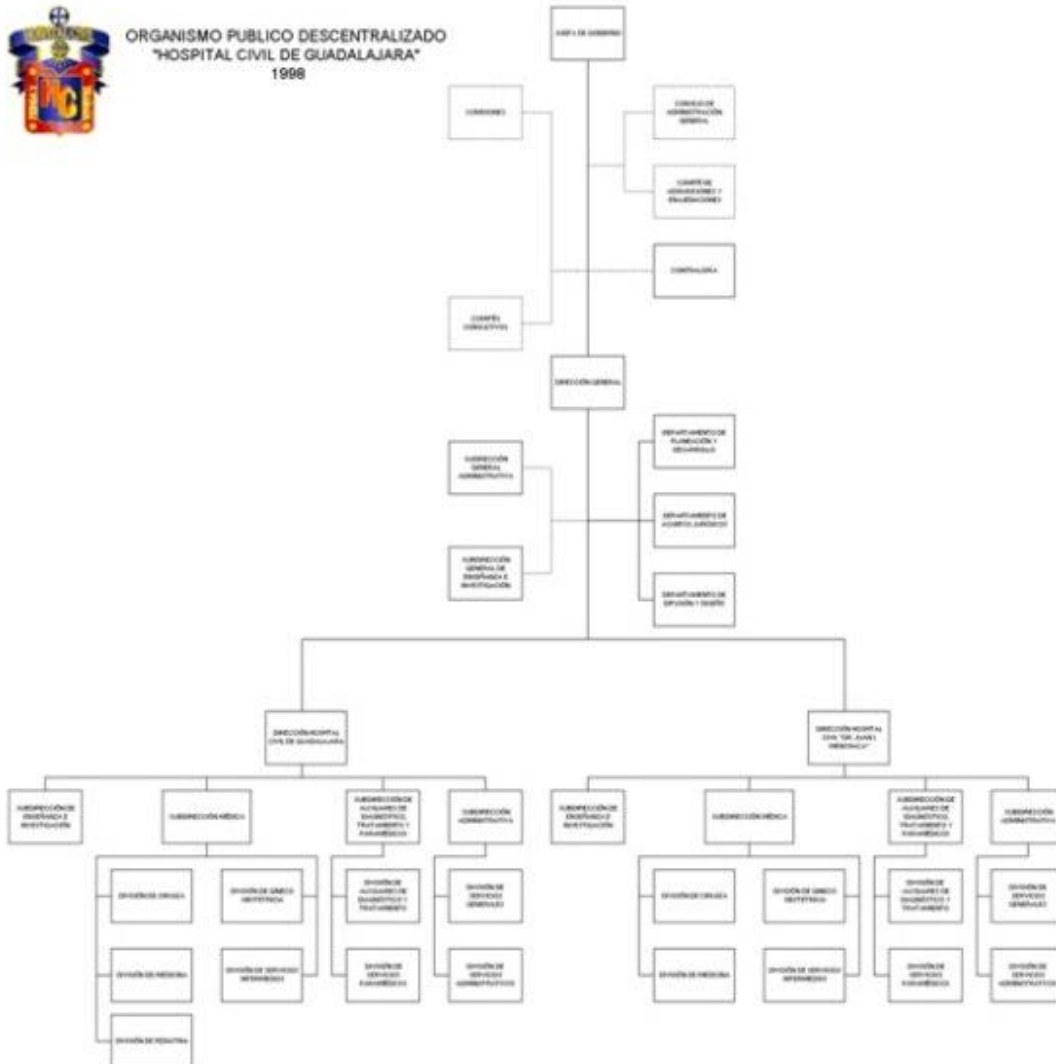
ORGANISMO PUBLICO DESCENTRALIZADO
"HOSPITAL CIVIL DE GUADALAJARA"
1998

JUNTA DE GOBIERNO

COMISIONES

CONSEJO DE ADMINISTRACIÓN GENERAL

COMITÉ DE ADQUISICIONES Y ENAJENACIONES

CONTRALORÍA

COMITÉS CONSULTIVOS

DIRECCIÓN GENERAL

SUBDIRECCIÓN GENERAL ADMINISTRATIVA

DEPARTAMENTO DE PLANEACIÓN Y DESARROLLO

DEPARTAMENTO DE ASUNTOS JURÍDICOS

SUBDIRECCIÓN GENERAL DE ENSEÑANZA E INVESTIGACIÓN

DEPARTAMENTO DE DIFUSIÓN Y DISEÑO

DIRECCIÓN HOSPITAL CIVIL DE GUADALAJARA

DIRECCIÓN HOSPITAL CIVIL "DR. JUAN I. MENCHACA"

SUBDIRECCIÓN DE ENSEÑANZA E INVESTIGACIÓN

SUBDIRECCIÓN MÉDICA

SUBDIRECCIÓN DE AUXILIARES DE DIAGNÓSTICO, TRATAMIENTO Y PARAMÉDICOS

SUBDIRECCIÓN ADMINISTRATIVA

DIVISIÓN DE CIRUGÍA

DIVISIÓN DE GINECO OBSTETRICIA

DIVISIÓN DE AUXILIARES DE DIAGNÓSTICO Y TRATAMIENTO

DIVISIÓN DE SERVICIOS GENERALES

DIVISIÓN DE MEDICINA

DIVISIÓN DE SERVICIOS INTERMEDIOS

DIVISIÓN DE SERVICIOS PARAMÉDICOS

DIVISIÓN DE SERVICIOS ADMINISTRATIVOS

DIVISIÓN DE PEDIATRIA

SUBDIRECCIÓN DE ENSEÑANZA E INVESTIGACIÓN

SUBDIRECCIÓN MÉDICA

SUBDIRECCIÓN DE AUXILIARES DE DIAGNÓSTICO, TRATAMIENTO Y PARAMÉDICOS

SUBDIRECCIÓN ADMINISTRATIVA

DIVISIÓN DE CIRUGÍA

DIVISIÓN DE GINECO OBSTETRICIA

DIVISIÓN DE AUXILIARES DE DIAGNÓSTICO Y TRATAMIENTO

DIVISIÓN DE SERVICIOS GENERALES

DIVISIÓN DE MEDICINA

DIVISIÓN DE SERVICIOS INTERMEDIOS

DIVISIÓN DE SERVICIOS PARAMÉDICOS

DIVISIÓN DE SERVICIOS ADMINISTRATIVOS